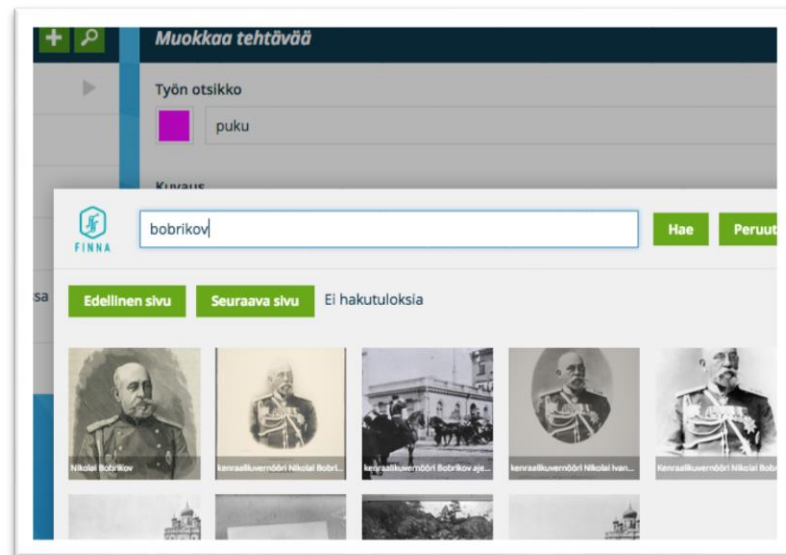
Muokkaa tehtävää

Työn otsikko

puku

Kuvaus

FINNA

bobrikov

Hae

Peruut

sa

Edellinen sivu

Seuraava sivu

Ei hakutuloksia

Nikolai Bobrikov

kenraalikuvernööri Nikolai Bobri...

kenraalikuvernööri Bobrikov aje...

kenraalikuvernööri Nikolai Ivan...

Kenraalikuvernööri Nikolai Bob